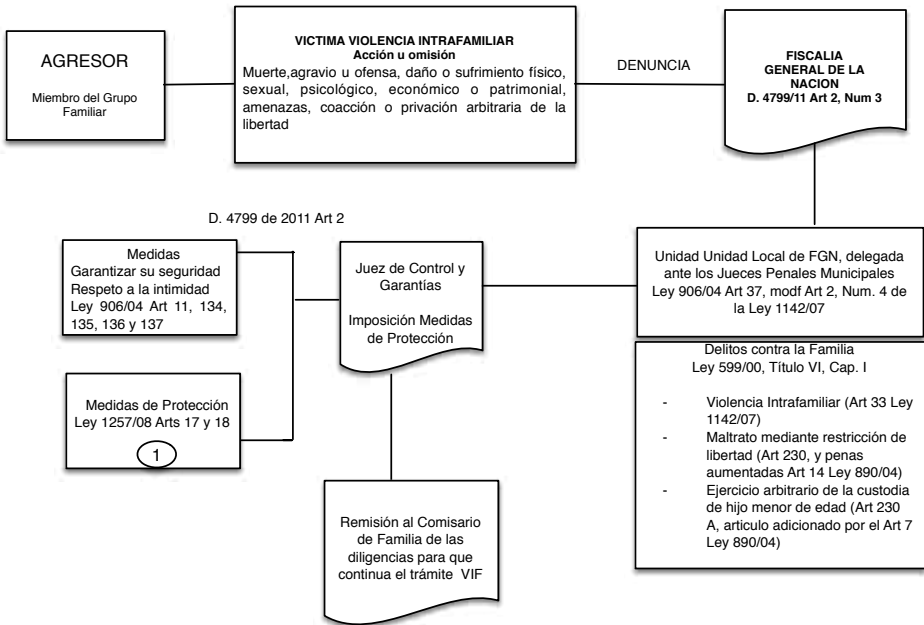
AGRESOR

Miembro del Grupo Familiar

VICTIMA VIOLENCIA INTRAFAMILIAR
Acción u omisión
Muerte,agravio u ofensa, daño o sufrimiento físico, sexual, psicológico, económico o patrimonial, amenazas, coacción o privación arbitraria de la libertad

DENUNCIA

FISCALIA GENERAL DE LA NACION
D. 4799/11 Art 2, Num 3

D. 4799 de 2011 Art 2

Medidas
Garantizar su seguridad
Respeto a la intimidad
Ley 906/04 Art 11, 134, 135, 136 y 137

Juez de Control y Garantías

Imposición Medidas de Protección

Unidad Unidad Local de FGN, delegada ante los Jueces Penales Municipales
Ley 906/04 Art 37, modf Art 2, Num. 4 de la Ley 1142/07

Delitos contra la Familia
Ley 599/00, Título VI, Cap. I

- Violencia Intrafamiliar (Art 33 Ley 1142/07)
- Maltrato mediante restricción de libertad (Art 230, y penas aumentadas Art 14 Ley 890/04)
- Ejercicio arbitrario de la custodia de hijo menor de edad (Art 230 A, articulo adicionado por el Art 7 Ley 890/04)

Medidas de Protección
Ley 1257/08 Arts 17 y 18
1

Remisión al Comisario de Familia de las diligencias para que continua el trámite VIF